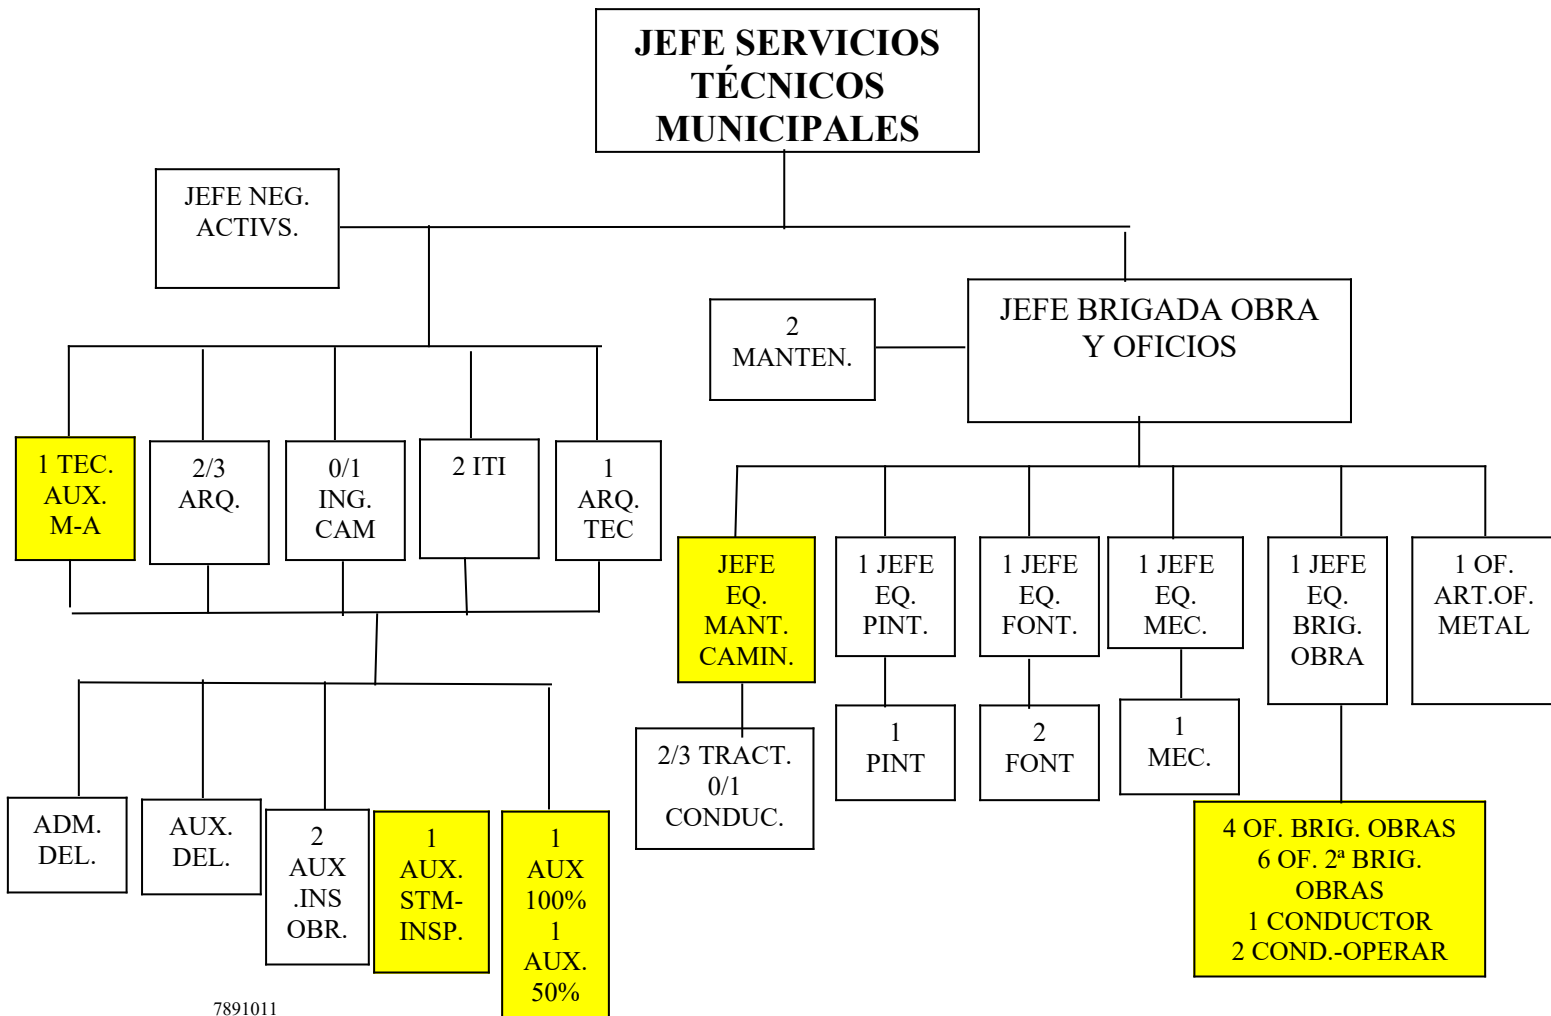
JEFE SERVICIOS TÉCNICOS MUNICIPALES

JEFE NEG. ACTIVS.

JEFE BRIGADA OBRA Y OFICIOS

2 MANTEN.

1 TEC. AUX. M-A

2/3 ARQ.

0/1 ING. CAM

2 ITI

1 ARQ. TEC

ADM. DEL.

AUX. DEL.

2 AUX .INS OBR.

1 AUX. STM-INSP.

1 AUX 100% 1 AUX. 50%

JEFE EQ. MANT. CAMIN.

2/3 TRACT. 0/1 CONDUC.

1 JEFE EQ. PINT.

1 PINT

1 JEFE EQ. FONT.

2 FONT

1 JEFE EQ. MEC.

1 MEC.

1 JEFE EQ. BRIG. OBRA

4 OF. BRIG. OBRAS 6 OF. 2ª BRIG. OBRAS 1 CONDUCTOR 2 COND.-OPERAR

1 OF. ART.OF. METAL

7891011